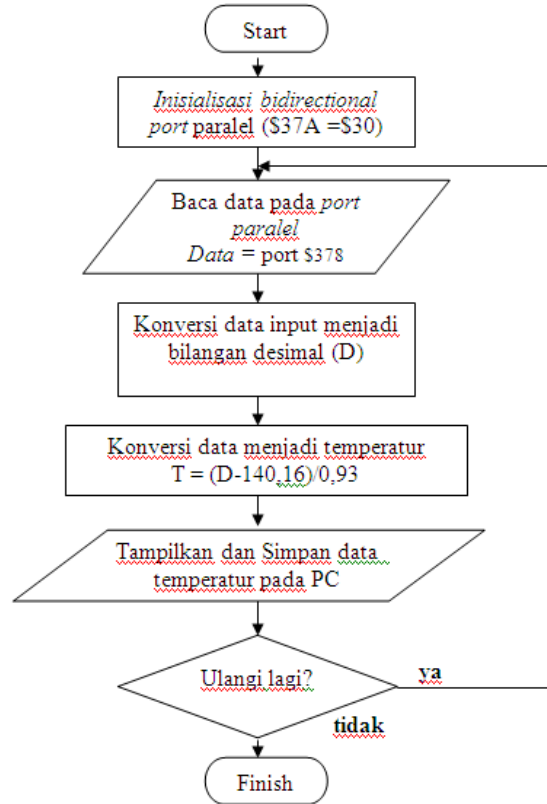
Start

Inisialisasi bidirectional port paralel (\$37A =\$30)

Baca data pada port paralel
Data = port \$378

Konversi data input menjadi bilangan desimal (D)

Konversi data menjadi temperatur
T = (D-140,16)/0,93

Tampilkan dan Simpan data temperatur pada PC

Ulangi lagi?

ya

tidak

Finish